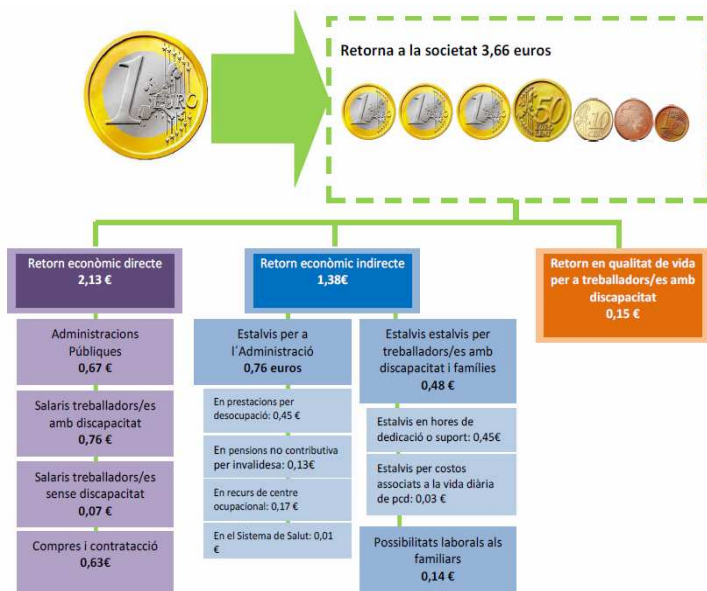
Retorna a la societat 3,66 euros

Retorn econòmic directe
2,13 €

Administracions Públiques
0,67 €

Salaris treballadors/es amb discapacitat
0,76 €

Salaris treballadors/es sense discapacitat
0,07 €

Compres i contractació
0,63€

Retorn econòmic indirecte
1,38€

Estalvis per a l´Administració
0,76 euros

En prestacions per desocupació: 0,45 €

En pensions no contributiva per invalidesa: 0,13€

En recurs de centre ocupacional: 0,17 €

En el Sistema de Salut: 0,01 €

Estalvis estalvis per treballadors/es amb discapacitat i famílies
0,48 €

Estalvis en hores de dedicació o suport: 0,45€

Estalvis per costos associats a la vida diària de pcd: 0,03 €

Possibilitats laborals als familiars
0,14 €

Retorn en qualitat de vida per a treballadors/es amb discapacitat
0,15 €